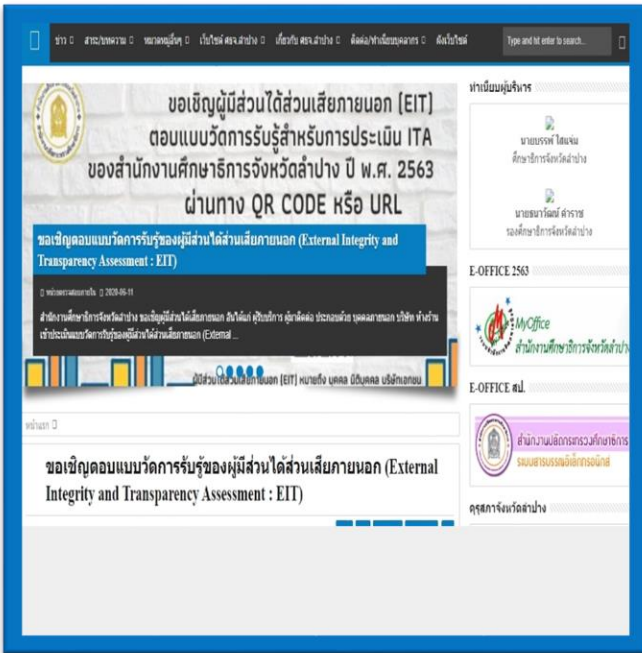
ข่าว สาระ/บทความ หมวดหมู่อื่นๆ เว็บไซต์ ศธจ.ลำปาง เกี่ยวกับ ศธจ.ลำปาง ติดต่อ/ทำเนียบบุคลากร ลิงก์เว็บไซต์ Type and hit enter to search...

ขอเชิญผู้มีส่วนได้ส่วนเสียภายนอก (EIT) ตอบแบบวัดการรับรู้สำหรับการประเมิน ITA ของสำนักงานศึกษาธิการจังหวัดลำปาง ปี พ.ศ. 2563 ผ่านทาง QR CODE หรือ URL

ขอเชิญตอบแบบวัดการรับรู้ของผู้มีส่วนได้ส่วนเสียภายนอก (External Integrity and Transparency Assessment : EIT)

หน่วยตรวจสอบภายใน 2020-06-11

สำนักงานศึกษาธิการจังหวัดลำปาง ขอเชิญผู้มีส่วนได้ส่วนเสียภายนอก อันได้แก่ ผู้รับบริการ ผู้มาติดต่อ ประกอบด้วย บุคคลภายนอก บริษัท ห้างร้าน เข้าประเมินแบบวัดการรับรู้ของผู้มีส่วนได้ส่วนเสียภายนอก (External ...

มีส่วนได้ส่วนเสียภายนอก (EIT) หมายถึง บุคคล นิติบุคคล บริษัทเอกชน

หน้าแรก

ขอเชิญตอบแบบวัดการรับรู้ของผู้มีส่วนได้ส่วนเสียภายนอก (External Integrity and Transparency Assessment : EIT)

ทำเนียบผู้บริหาร

นายบรรพต ใสแจ่ม
ศึกษาธิการจังหวัดลำปาง

นายธนารัฐ ดำราช
รองศึกษาธิการจังหวัดลำปาง

E-OFFICE 2563

MyOffice
สำนักงานศึกษาธิการจังหวัดลำปาง

E-OFFICE สป.

สำนักงานปลัดกระทรวงศึกษาธิการ
ระบบสารบรรณอิเล็กทรอนิกส์

ครุสภาจังหวัดลำปาง